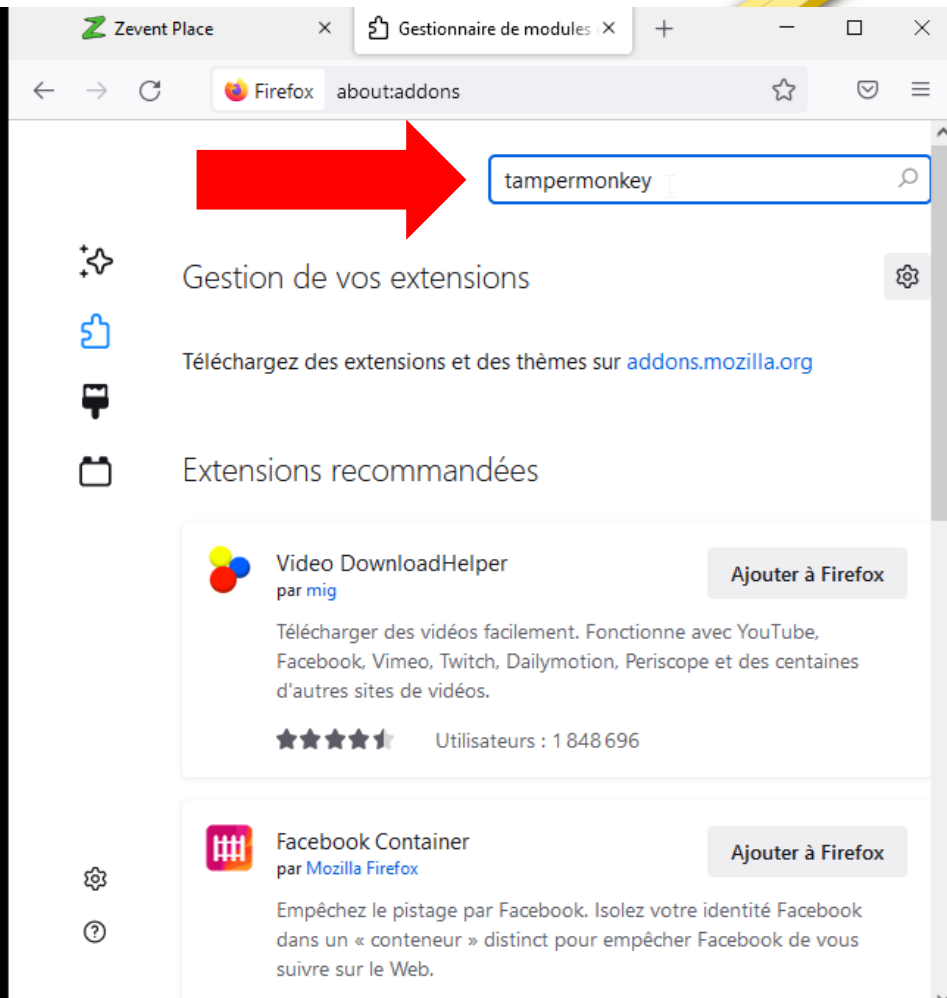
Zevent Place ×
Gestionnaire de modules ×
+

Firefox about:addons

tampermonkey

Gestion de vos extensions

Téléchargez des extensions et des thèmes sur addons.mozilla.org

Extensions recommandées

Video DownloadHelper
par mig
Ajouter à Firefox
Télécharger des vidéos facilement. Fonctionne avec YouTube, Facebook, Vimeo, Twitch, Dailymotion, Periscope et des centaines d'autres sites de vidéos.
Utilisateurs : 1 848 696

Facebook Container
par Mozilla Firefox
Ajouter à Firefox
Empêchez le pistage par Facebook. Isolez votre identité Facebook dans un « conteneur » distinct pour empêcher Facebook de vous suivre sur le Web.